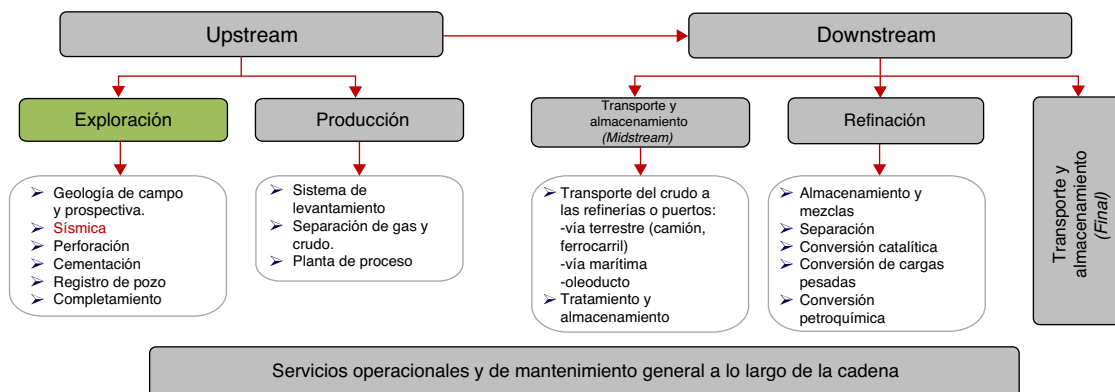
Upstream

Downstream

Exploración

Producción

Transporte y almacenamiento (Midstream)

Refinación

Transporte y almacenamiento (Final)

- Geología de campo y prospectiva.
- Sísmica
- Perforación
- Cementación
- Registro de pozo
- Completamiento

- Sistema de levantamiento
- Separación de gas y crudo.
- Planta de proceso

- Transporte del crudo a las refinerías o puertos:
-vía terrestre (camión, ferrocarril)
-vía marítima
-oleoducto
- Tratamiento y almacenamiento

- Almacenamiento y mezclas
- Separación
- Conversión catalítica
- Conversión de cargas pesadas
- Conversión petroquímica

Servicios operacionales y de mantenimiento general a lo largo de la cadena